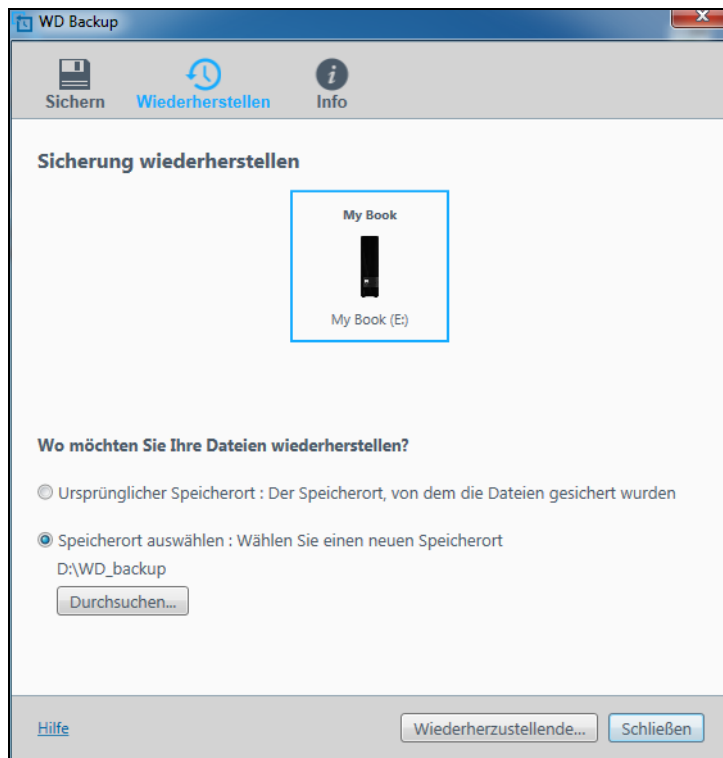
WD Backup

Sichern
Wiederherstellen
Info

Sicherung wiederherstellen

My Book

My Book (E:)

Wo möchten Sie Ihre Dateien wiederherstellen?

Ursprünglicher Speicherort : Der Speicherort, von dem die Dateien gesichert wurden

Speicherort auswählen : Wählen Sie einen neuen Speicherort

D:\WD_backup

Durchsuchen...

Hilfe

Wiederherzustellende...

Schließen